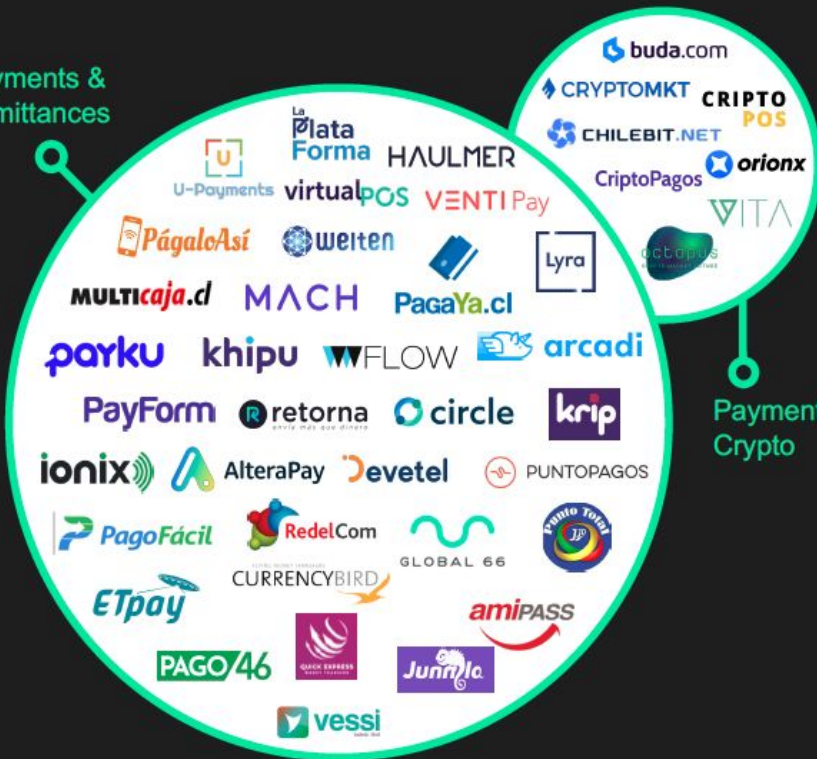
yments & mittances

U-Payments
La Plata Forma
HAULMER
virtualPOS
VENTI Pay
PágaloAsí
weiten
Lyra
MULTIcaja.cl
MACH
PagaYa.cl
parku
khipu
FLOW
arcadi
PayForm
retorna
envía más que dinero
circle
krip
ionix
AlteraPay
Devetel
PUNTOPAGOS
PagoFácil
RedelCom
GLOBAL 66
Punto Total
ETpay
CURRENCYBIRD
amiPASS
PAGO46
QUICK EXPRESS
Jumilo
vessi

buda.com
CRYPTOMKT
CRIPTO POS
CHILEBIT.NET
orionx
CriptoPagos
VITA
octopus

Payment Crypto